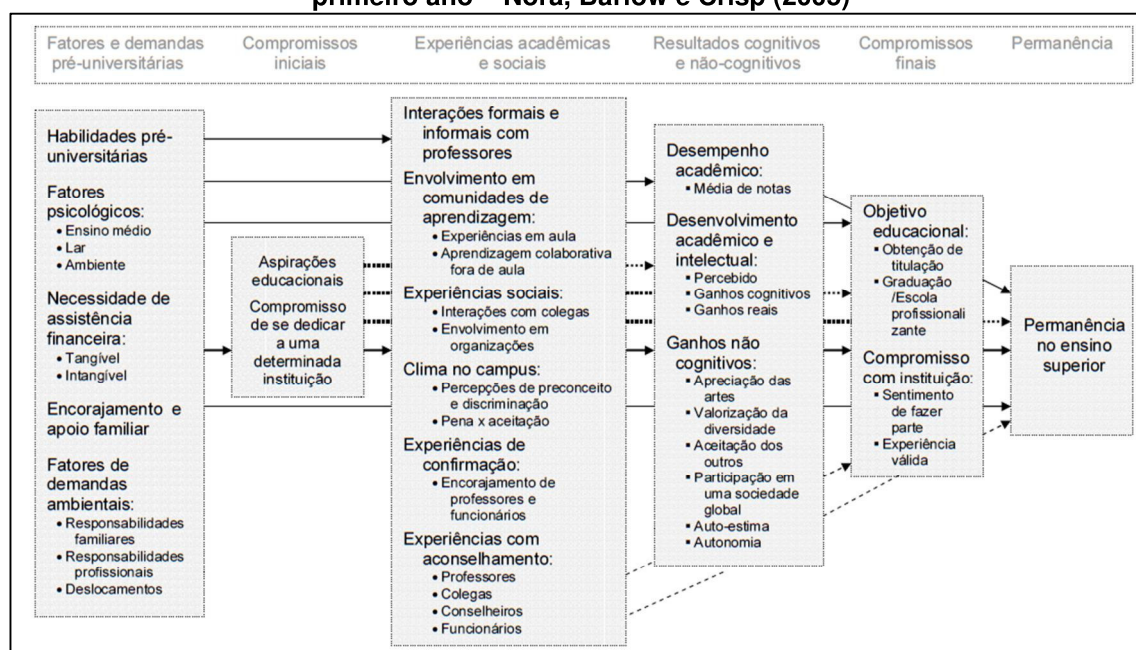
primeiro ano – Nora, Barlow e Crisp (2005)

Fatores e demandas pré-universitárias

Compromissos iniciais

Experiências acadêmicas e sociais

Resultados cognitivos e não-cognitivos

Compromissos finais

Permanência

Habilidades pré-universitárias

Fatores psicológicos:
• Ensino médio
• Lar
• Ambiente

Necessidade de assistência financeira:
• Tangível
• Intangível

Encorajamento e apoio familiar

Fatores de demandas ambientais:
• Responsabilidades familiares
• Responsabilidades profissionais
• Deslocamentos

Aspirações educacionais

Compromisso de se dedicar a uma determinada instituição

Interações formais e informais com professores

Envolvimento em comunidades de aprendizagem:
• Experiências em aula
• Aprendizagem colaborativa fora de aula

Experiências sociais:
• Interações com colegas
• Envolvimento em organizações

Clima no campus:
• Percepções de preconceito e discriminação
• Pena x aceitação

Experiências de confirmação:
• Encorajamento de professores e funcionários

Experiências com aconselhamento:
• Professores
• Colegas
• Conselheiros
• Funcionários

Desempenho acadêmico:
• Média de notas

Desenvolvimento acadêmico e intelectual:
• Percebido
• Ganhos cognitivos
• Ganhos reais

Ganhos não cognitivos:
• Apreciação das artes
• Valorização da diversidade
• Aceitação dos outros
• Participação em uma sociedade global
• Auto-estima
• Autonomia

Objetivo educacional:
• Obtenção de titulação
• Graduação /Escola profissionalizante

Compromisso com instituição:
• Sentimento de fazer parte
• Experiência válida

Permanência no ensino superior